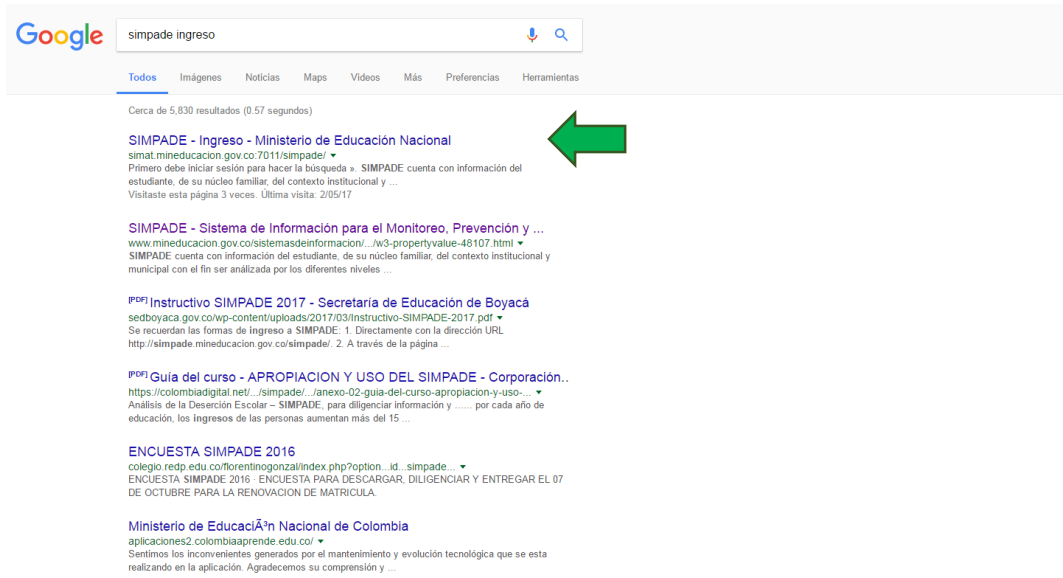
Google

simpade ingreso

Todos Imágenes Noticias Maps Videos Más Preferencias Herramientas

Cerca de 5,830 resultados (0.57 segundos)

SIMPADE - Ingreso - Ministerio de Educación Nacional
simat.mineducacion.gov.co:7011/simpade/ ▾
Primero debe iniciar sesión para hacer la búsqueda ». SIMPADE cuenta con información del estudiante, de su núcleo familiar, del contexto institucional y ...
Visitaste esta página 3 veces. Última visita: 2/05/17

SIMPADE - Sistema de Información para el Monitoreo, Prevención y ...
www.mineducacion.gov.co/sistemasdeinformacion/.../w3-propertyvalue-48107.html ▾
SIMPADE cuenta con información del estudiante, de su núcleo familiar, del contexto institucional y municipal con el fin ser analizada por los diferentes niveles ...

[PDF] Instructivo SIMPADE 2017 - Secretaría de Educación de Boyacá
sedboyaca.gov.co/wp-content/uploads/2017/03/Instructivo-SIMPADE-2017.pdf ▾
Se recuerdan las formas de ingreso a SIMPADE: 1. Directamente con la dirección URL http://simpade.mineducacion.gov.co/simpade/. 2. A través de la página ...

[PDF] Guía del curso - APROPIACION Y USO DEL SIMPADE - Corporación..
https://colombiadigital.net/.../simpade/.../anexo-02-guia-del-curso-apropiacion-y-uso-... ▾
Análisis de la Deserción Escolar – SIMPADE, para diligenciar información y ...... por cada año de educación, los ingresos de las personas aumentan más del 15 ...

ENCUESTA SIMPADE 2016
colegio.redp.edu.co/florentinogonzal/index.php?option...id...simpade... ▾
ENCUESTA SIMPADE 2016 · ENCUESTA PARA DESCARGAR, DILIGENCIAR Y ENTREGAR EL 07 DE OCTUBRE PARA LA RENOVACION DE MATRICULA.

Ministerio de EducaciÃ³n Nacional de Colombia
aplicaciones2.colombiaaprende.edu.co/ ▾
Sentimos los inconvenientes generados por el mantenimiento y evolución tecnológica que se esta realizando en la aplicación. Agradecemos su comprensión y ...